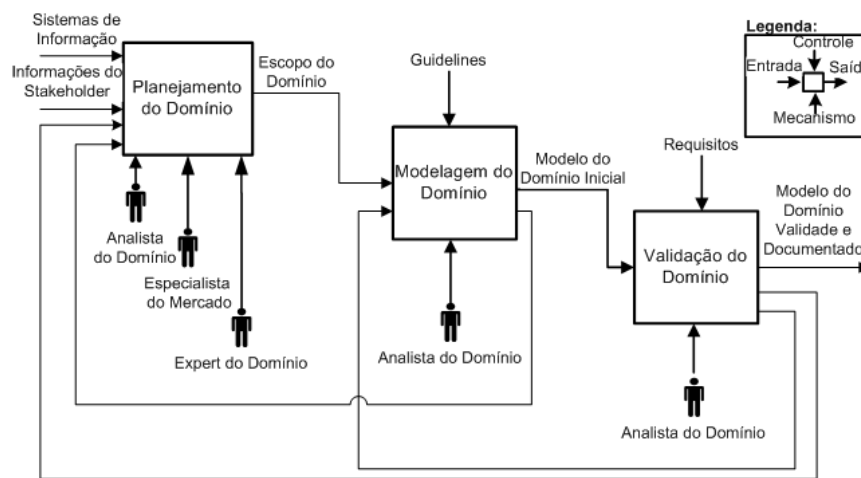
Sistemas de Informação

Informações do Stakeholder

Planejamento do Domínio

Escopo do Domínio

Analista do Domínio

Especialista do Mercado

Expert do Domínio

Guidelines

Modelagem do Domínio

Modelo do Domínio Inicial

Analista do Domínio

Requisitos

Validação do Domínio

Modelo do Domínio Validade e Documentado

Analista do Domínio

Legenda:
Controle
Entrada
Saída
Mecanismo